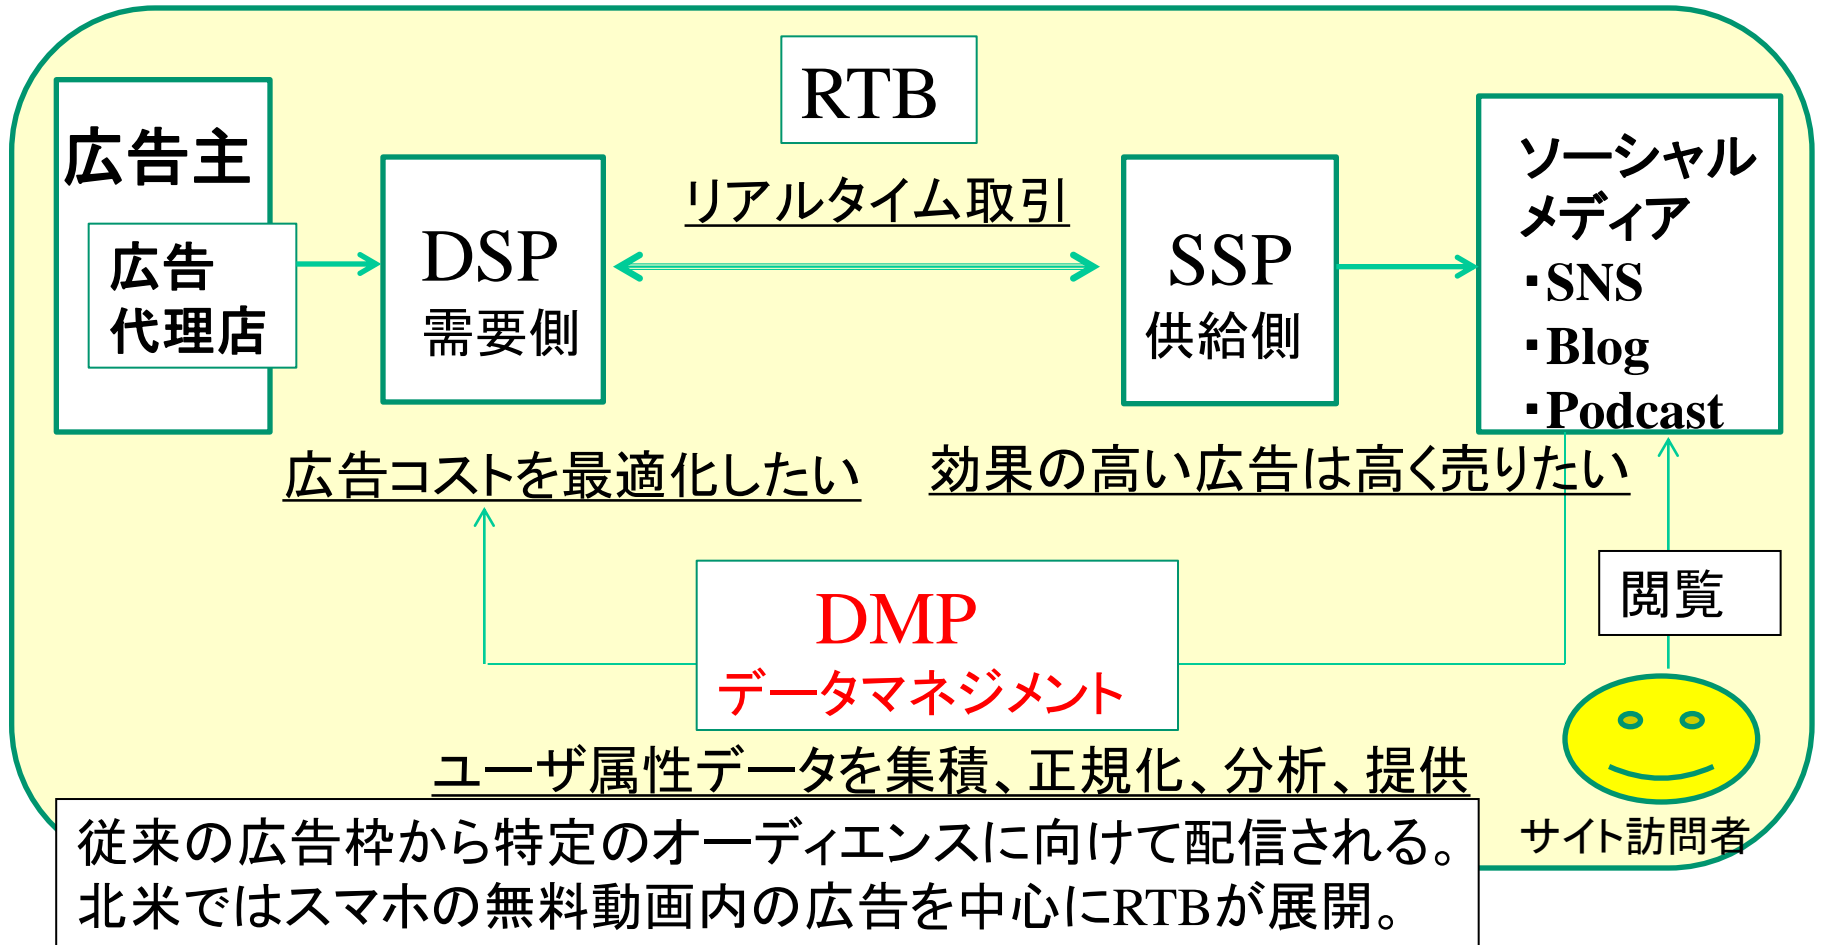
RTB

広告主

広告代理店

DSP
需要側

リアルタイム取引

SSP
供給側

ソーシャルメディア
・SNS
・Blog
・Podcast

広告コストを最適化したい

効果の高い広告は高く売りたい

閲覧

DMP
データマネジメント

ユーザ属性データを集積、正規化、分析、提供

サイト訪問者

従来の広告枠から特定のオーディエンスに向けて配信される。
北米ではスマホの無料動画内の広告を中心にRTBが展開。